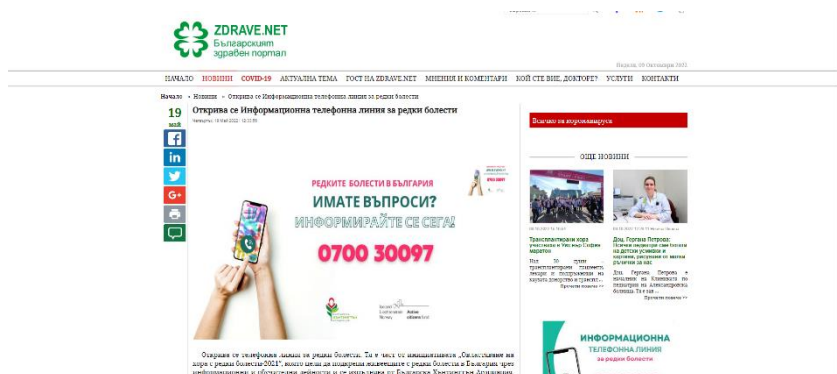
ZDRAVE.NET
Българският здравен портал

Неделя, 09 Октомври 2022

НАЧАЛО НОВИНИ COVID-19 АКТУАЛНА ТЕМА ГОСТ НА ZDRAVE.NET МНЕНИЯ И КОМЕНТАРИ КОЙ СТЕ ВИЕ, ДОКТОРЕ? УСЛУГИ КОНТАКТИ

Начало » Новини » Открива се Информационна телефонна линия за редки болести

19
май

Открива се Информационна телефонна линия за редки болести

Четвъртък, 19 Май 2022 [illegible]

РЕДКИТЕ БОЛЕСТИ В БЪЛГАРИЯ
ИМАТЕ ВЪПРОСИ?
ИНФОРМИРАЙТЕ СЕ СЕГА!
0700 30097

Всичко за коронавируса

ОЩЕ НОВИНИ

Трансплантирани хора участваха в Маратон София маратон

Над 30 души трансплантирани пациенти, лекари и подкрепящи ги каузата донорство и трансп...
Прочети повече >>

Д-р. Гергана Петрова: Изпитах медицински умения на детски усмивки и картини, раждащи се малки рисунки за нас

Д-р. Гергана Петрова е началник на Клиниката по педиатрия на Александровска болница. Тя е изп...
Прочети повече >>

ИНФОРМАЦИОННА ТЕЛЕФОННА ЛИНИЯ за редки болести

Откриване се телефонна линия за редки болести. Тя е част от инициативата „Съпричастни на хора с редки болести-2021", която цели да подкрепи пациентите с редки болести в България чрез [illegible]